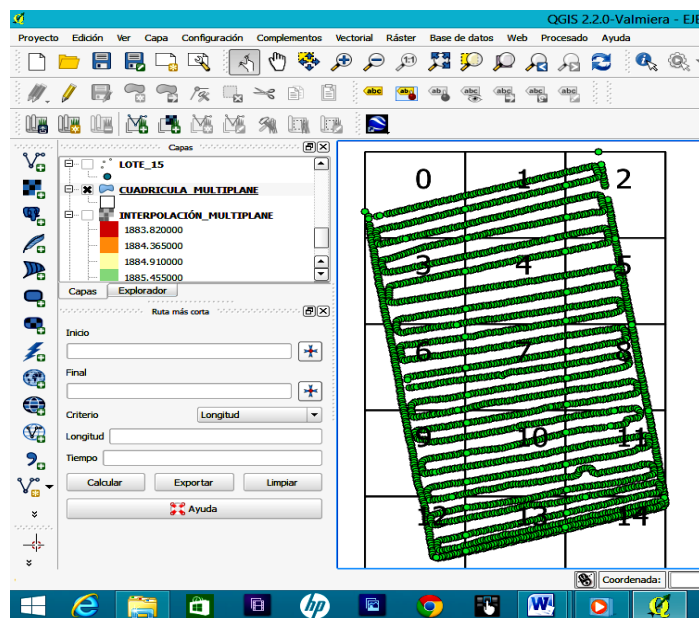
QGIS 2.2.0-Valmiera - EJE

Proyecto Edición Ver Capa Configuración Complementos Vectorial Ráster Base de datos Web Procesado Ayuda

Capas

LOTE_15

CUADRICULA_MULTIPLANE

INTERPOLACIÓN_MULTIPLANE

1883.820000

1884.365000

1884.910000

1885.455000

Capas Explorador

Ruta más corta

Inicio

Final

Criterio Longitud

Longitud

Tiempo

Calcular Exportar Limpiar

Ayuda

0 1 2

3 4 5

6 7 8

9 10 11

12 13 14

Coordenada: